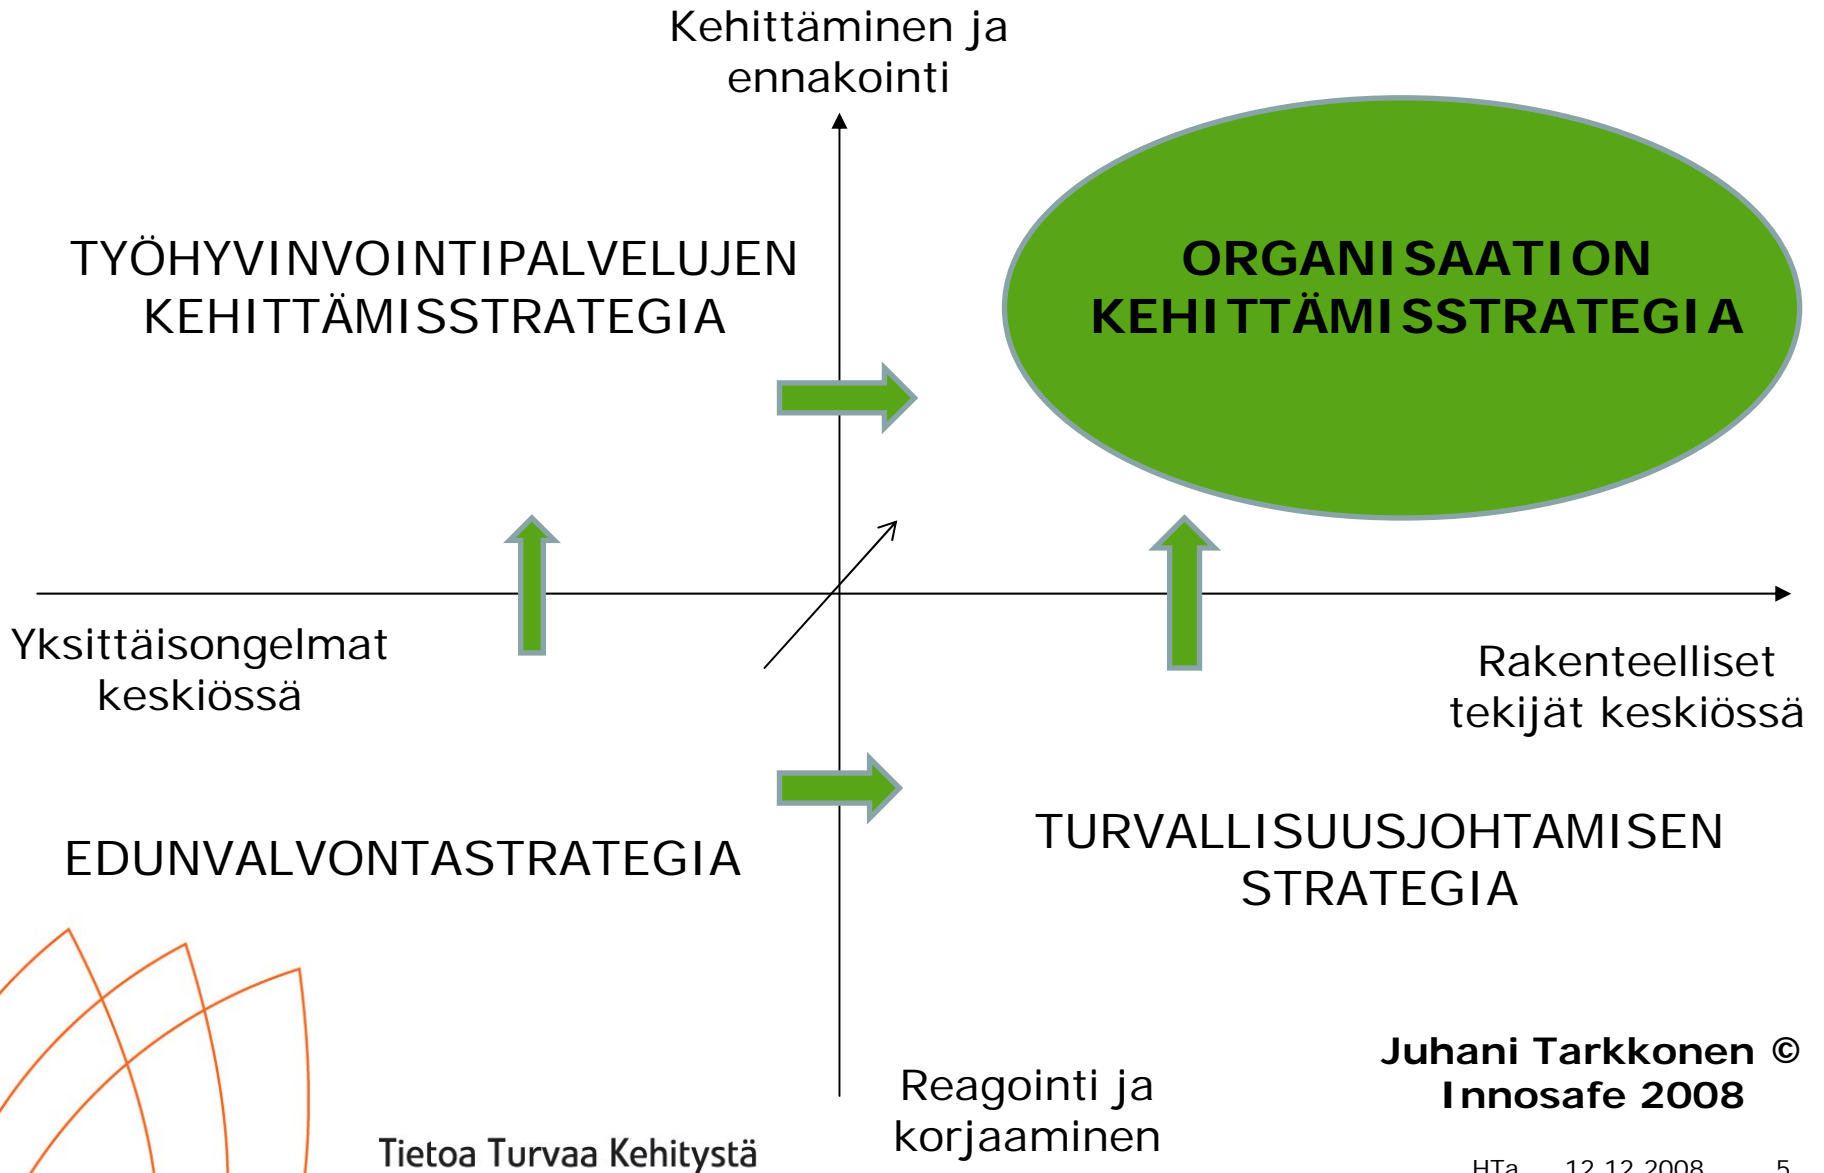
Kehittäminen ja ennakointi

TYÖHYVINVOINTIPALVELUJEN KEHITTÄMISSTRATEGIA

ORGANISAATION KEHITTÄMISSTRATEGIA

Yksittäisongelmat keskiössä

Rakenteelliset tekijät keskiössä

EDUNVALVONTASTRATEGIA

TURVALLISUUSJOHTAMISEN STRATEGIA

Juhani Tarkkonen © Innosafe 2008

Reagointi ja korjaaminen

Tietoa Turvaa Kehitystä

HTa 12.12.2008 5